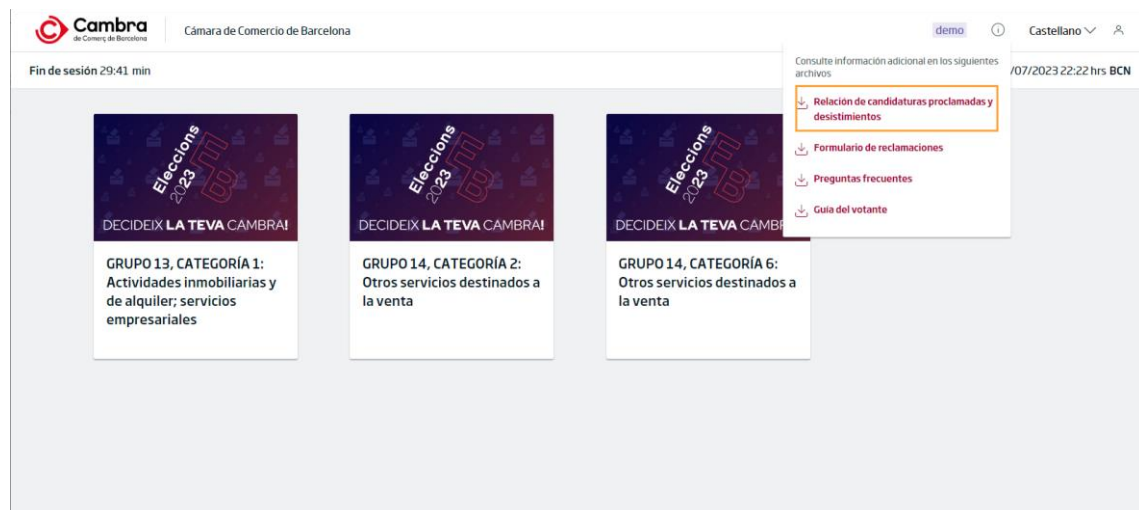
Cambra
de Comerç de Barcelona

Cámara de Comercio de Barcelona

demo

Castellano

Fin de sesión 29:41 min

/07/2023 22:22 hrs BCN

Consulte información adicional en los siguientes archivos

Relación de candidaturas proclamadas y desistimientos

Formulario de reclamaciones

Preguntas frecuentes

Guía del votante

Eleccions 2023

DECIDEIX LA TEVA CAMBRA!

GRUPO 13, CATEGORÍA 1: Actividades inmobiliarias y de alquiler; servicios empresariales

Eleccions 2023

DECIDEIX LA TEVA CAMBRA!

GRUPO 14, CATEGORÍA 2: Otros servicios destinados a la venta

Eleccions 2023

DECIDEIX LA TEVA CAMB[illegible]

GRUPO 14, CATEGORÍA 6: Otros servicios destinados a la venta